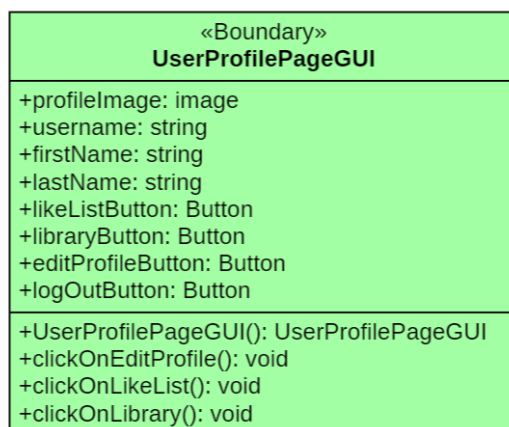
«Boundary»
UserProfilePageGUI

+profileImage: image
+username: string
+firstName: string
+lastName: string
+likeListButton: Button
+libraryButton: Button
+editProfileButton: Button
+logOutButton: Button

+UserProfilePageGUI(): UserProfilePageGUI
+clickOnEditProfile(): void
+clickOnLikeList(): void
+clickOnLibrary(): void